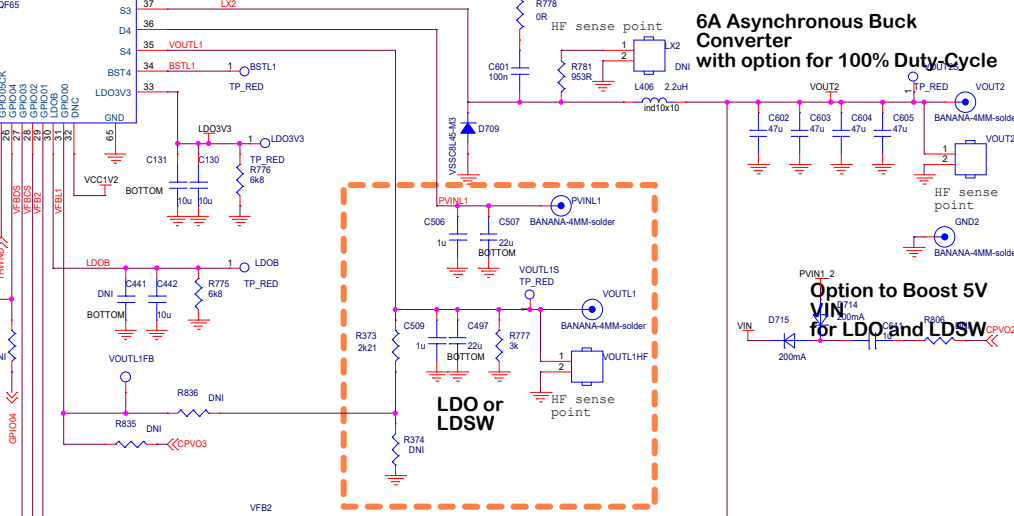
QF65
S3
D4
S4
BST4
LDO3V3
GND
37
36
35
34
33
65
LX2
VOUTL1
BSTL1
1
BSTL1
TP_RED
LDO3V3
1
LDO3V3
TP_RED
C131
C130
R776
6k8
BOTTOM
10u
10u
VCC1V2
GPIO5CK
GPIO4
GPIO3
GPIO1
GPIO0
LDOB
GPIO00
DNC
26
27
28
29
30
31
32
VFBDS
VFBCS
VFB2
VFBL1
LDOB
1
LDOB
TP_RED
DNI
C441
C442
R775
6k8
BOTTOM
10u
VOUTL1FB
R836
DNI
R835
DNI
CPVO3
GPIO4
R778
0R
HF sense point
C601
100n
R781
953R
1
2
LX2
DNI
VSSC8L45-M3
D709
L406
2.2uH
ind10x10
6A Asynchronous Buck Converter with option for 100% Duty-Cycle
VOUT2
VOUT2
1
TP_RED
VOUT2
BANANA-4MM-solder
C602
47u
C603
47u
C604
47u
C605
47u
VOUT2
1
2
HF sense point
GND2
BANANA-4MM-solder
PVINL1
PVINL1
BANANA-4MM-solder
C506
1u
C507
22u
BOTTOM
VOUTL1S
TP_RED
VOUTL1
BANANA-4MM-solder
R373
2k21
C509
1u
C497
22u
BOTTOM
R777
3k
1
2
VOUTL1HF
HF sense point
LDO or LDSW
R374
DNI
VFB2
PVIN1_2
D714
200mA
Option to Boost 5V VIN for LDO and LDSW
VIN
D715
200mA
1u
R806
CPVO2